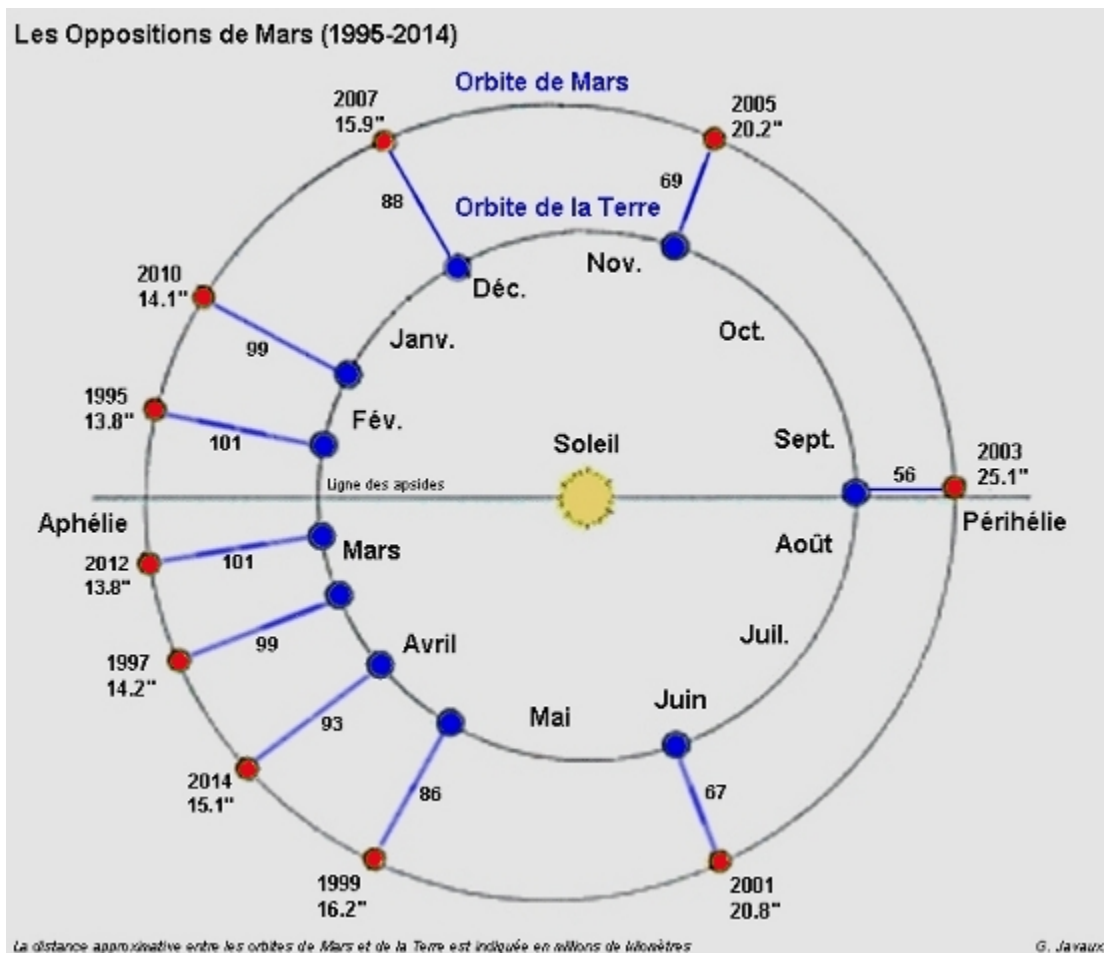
Les Oppositions de Mars (1995-2014)

Orbite de Mars

Orbite de la Terre

2007
15.9"

2005
20.2"

88

69

Nov.

Déc.

2010
14.1"

Janv.

Oct.

99

1995
13.8"

Fév.

101

Soleil

Sept.

2003
25.1"

56

Ligne des apsides

Aphélie

Périhélie

2012
13.8"

101

Mars

Août

99

Avril

1997
14.2"

Juil.

93

Mai

Juin

2014
15.1"

86

67

1999
16.2"

2001
20.8"

La distance approximative entre les orbites de Mars et de la Terre est indiquée en millions de kilomètres

G. Javaux